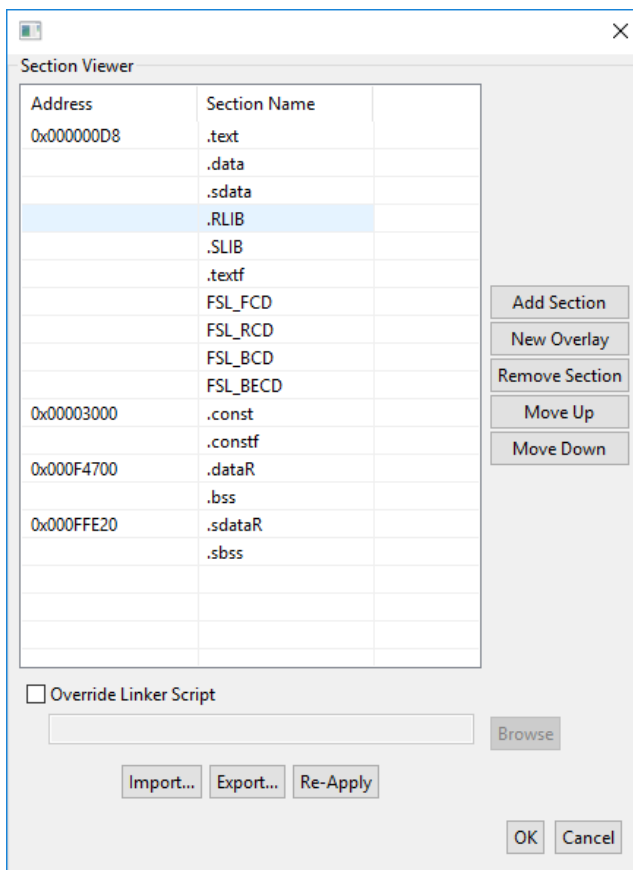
Section Viewer

| Address | Section Name | |
|---|---|---|
| 0x000000D8 | .text | |
| | .data | |
| | .sdata | |
| | .RLIB | |
| | .SLIB | |
| | .textf | |
| | FSL_FCD | |
| | FSL_RCD | |
| | FSL_BCD | |
| | FSL_BECD | |
| 0x00003000 | .const | |
| | .constf | |
| 0x000F4700 | .dataR | |
| | .bss | |
| 0x000FFE20 | .sdataR | |
| | .sbss | |

Add Section
New Overlay
Remove Section
Move Up
Move Down

Override Linker Script

Browse

Import... Export... Re-Apply

OK Cancel